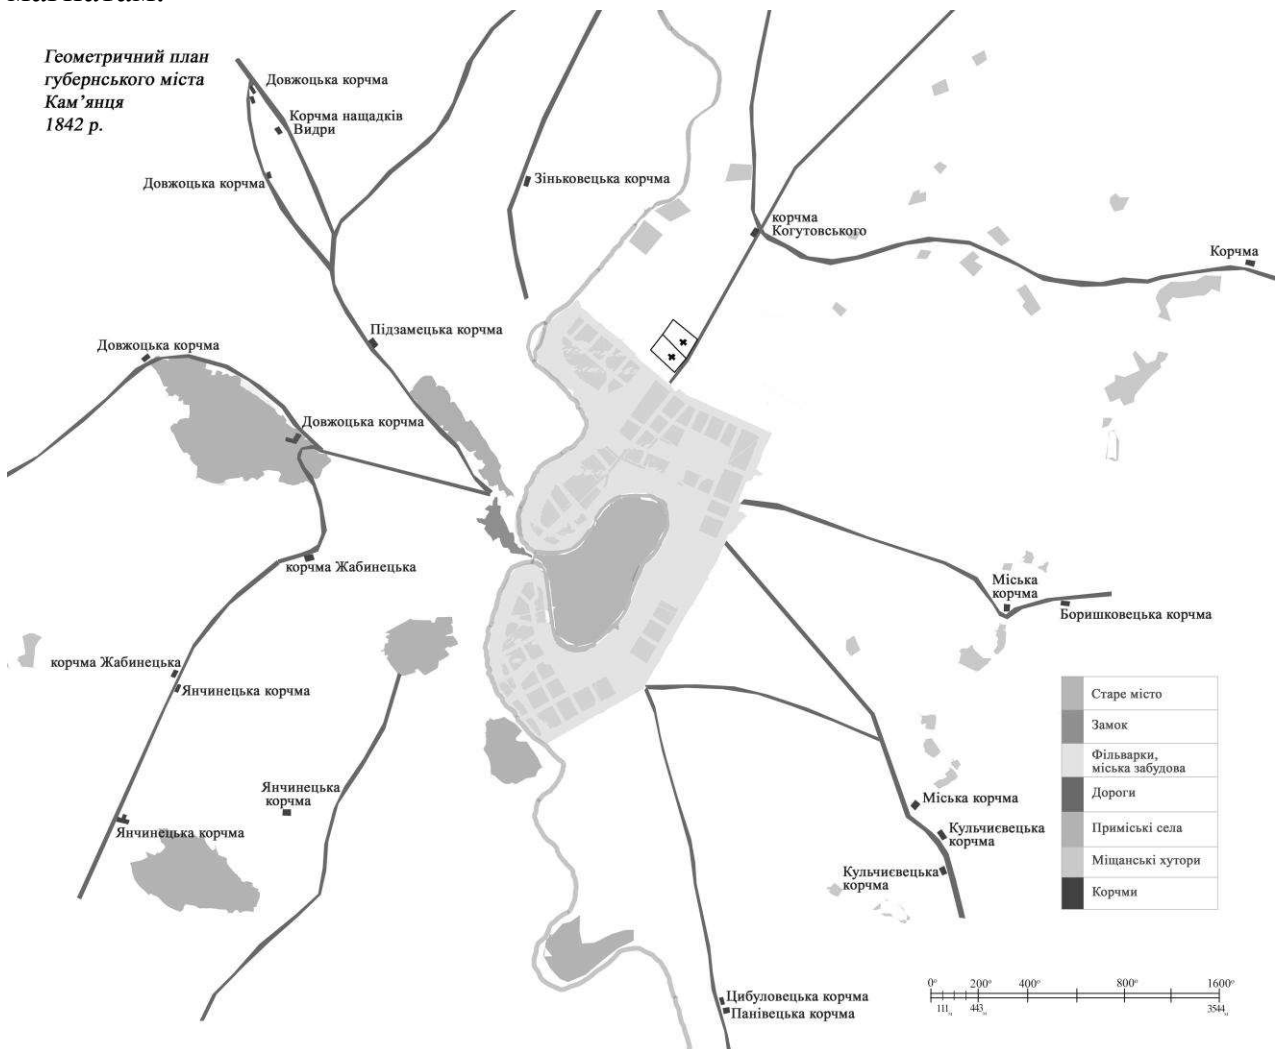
Геометричний план губернського міста Кам'янця 1842 р.

Довжоцька корчма
Корчма нащадків Видри
Довжоцька корчма
Зіньковецька корчма
корчма Когутовського
Корчма
Підзамецька корчма
Довжоцька корчма
Довжоцька корчма
корчма Жабинецька
Міська корчма
Боришковецька корчма
корчма Жабинецька
Янчинецька корчма
Янчинецька корчма
Янчинецька корчма
Міська корчма
Кульчиєвецька корчма
Кульчиєвецька корчма
Цибуловецька корчма
Панівецька корчма

Старе місто
Замок
Фільварки, міська забудова
Дороги
Приміські села
Міщанські хутори
Корчми

0° 200° 400° 800° 1600°
111 443 3544